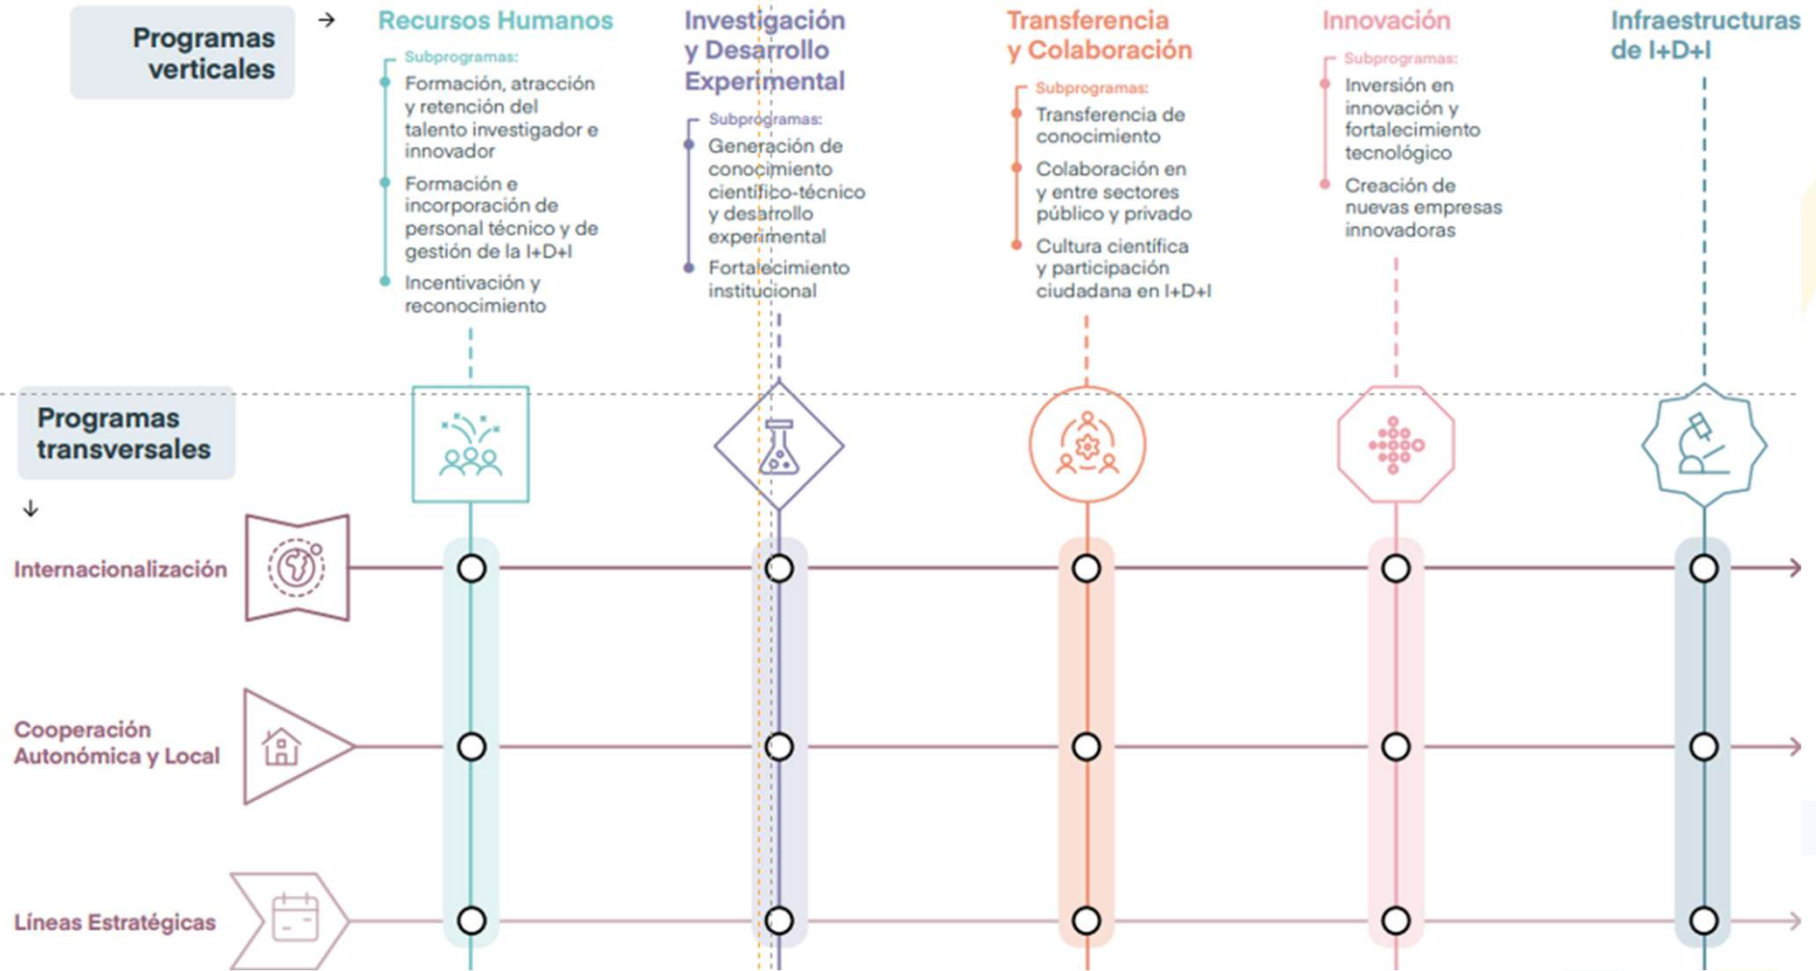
Programas verticales

→

Recursos Humanos

Subprogramas:

Formación, atracción y retención del talento investigador e innovador

Formación e incorporación de personal técnico y de gestión de la I+D+I

Incentivación y reconocimiento

Investigación y Desarrollo Experimental

Subprogramas:

Generación de conocimiento científico-técnico y desarrollo experimental

Fortalecimiento institucional

Transferencia y Colaboración

Subprogramas:

Transferencia de conocimiento

Colaboración en y entre sectores público y privado

Cultura científica y participación ciudadana en I+D+I

Innovación

Subprogramas:

Inversión en innovación y fortalecimiento tecnológico

Creación de nuevas empresas innovadoras

Infraestructuras de I+D+I

Programas transversales

↓

Internacionalización

Cooperación Autonómica y Local

Líneas Estratégicas